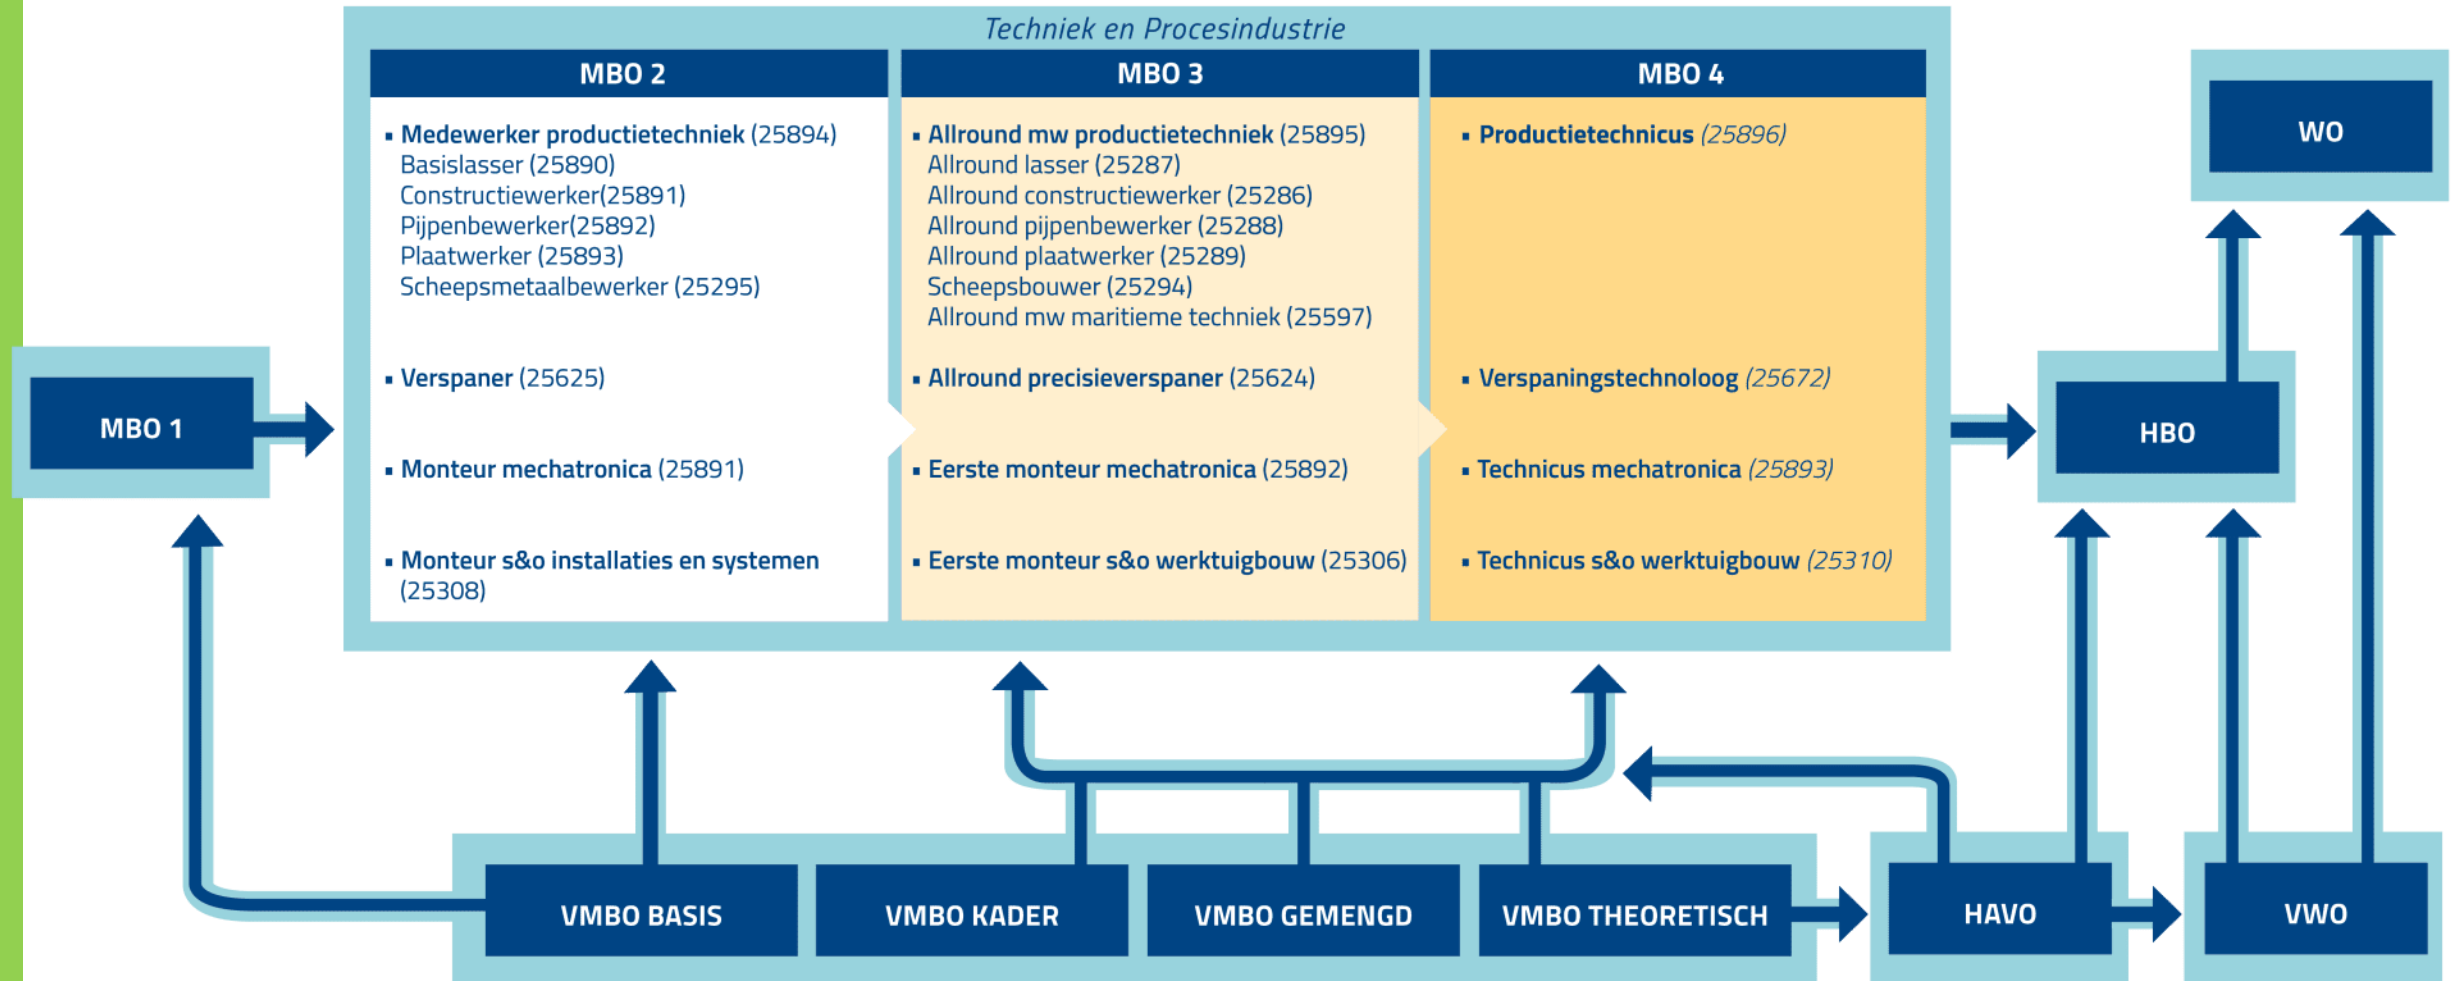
Techniek en Procesindustrie

MBO 2

- Medewerker productietechniek (25894)
Basislasser (25890)
Constructiewerker(25891)
Pijpenbewerker(25892)
Plaatwerker (25893)
Scheepsmetaalbewerker (25295)

- Verspaner (25625)

- Monteur mechatronica (25891)

- Monteur s&o installaties en systemen (25308)

MBO 3

- Allround mw productietechniek (25895)
Allround lasser (25287)
Allround constructiewerker (25286)
Allround pijpenbewerker (25288)
Allround plaatwerker (25289)
Scheepsbouwer (25294)
Allround mw maritieme techniek (25597)

- Allround precisieverspaner (25624)

- Eerste monteur mechatronica (25892)

- Eerste monteur s&o werktuigbouw (25306)

MBO 4

- Productietechnicus (25896)

- Verspaningstechnoloog (25672)

- Technicus mechatronica (25893)

- Technicus s&o werktuigbouw (25310)

WO

MBO 1

HBO

VMBO BASIS

VMBO KADER

VMBO GEMENGD

VMBO THEORETISCH

HAVO

VWO